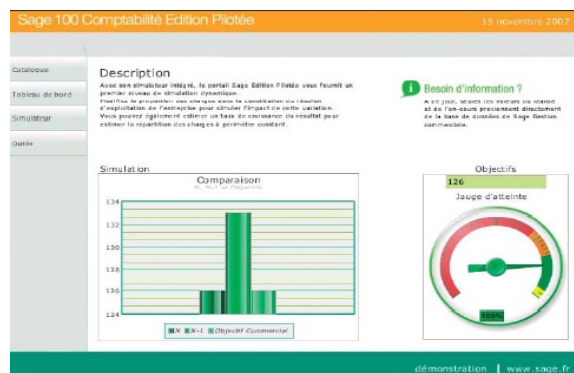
Sage 100 Comptabilité Edition Pilotée

15 novembre 2007

Catalogue

Tableau de bord

Simulateur

Outils

Description

Avec son simulateur intégré, le portail Sage Edition Pilotée vous fournit un premier niveau de simulation dynamique.
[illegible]
Vous pouvez également estimer un taux de croissance du résultat pour estimer la répartition des charges à périmètre constant.

Besoin d'information ?

A ce jour, toutes les valeurs du tableau et de l'en-cours proviennent directement de la base de données de Sage Gestion commerciale.

Simulation

Comparaison

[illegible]

134
132
130
128
126
124

N N-1 Objectif Commercial

Objectifs

126

Jauge d'atteinte

100%

démonstration | www.sage.fr